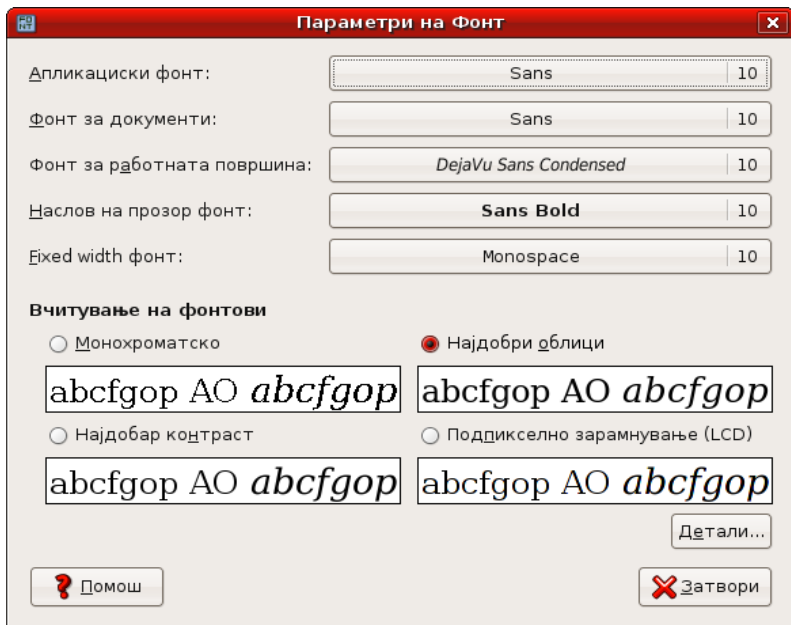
Параметри на Фонт

Апликациски фонт: Sans 10

Фонт за документи: Sans 10

Фонт за работната површина: DejaVu Sans Condensed 10

Наслов на прозор фонт: Sans Bold 10

Fixed width фонт: Monospace 10

Вчитување на фонтови

Монохроматско

abcfgop AO abcfgop

Најдобри облици

abcfgop AO abcfgop

Најдобар контраст

abcfgop AO abcfgop

Подпикселно зарамнување (LCD)

abcfgop AO abcfgop

Детали...

Помош

Затвори